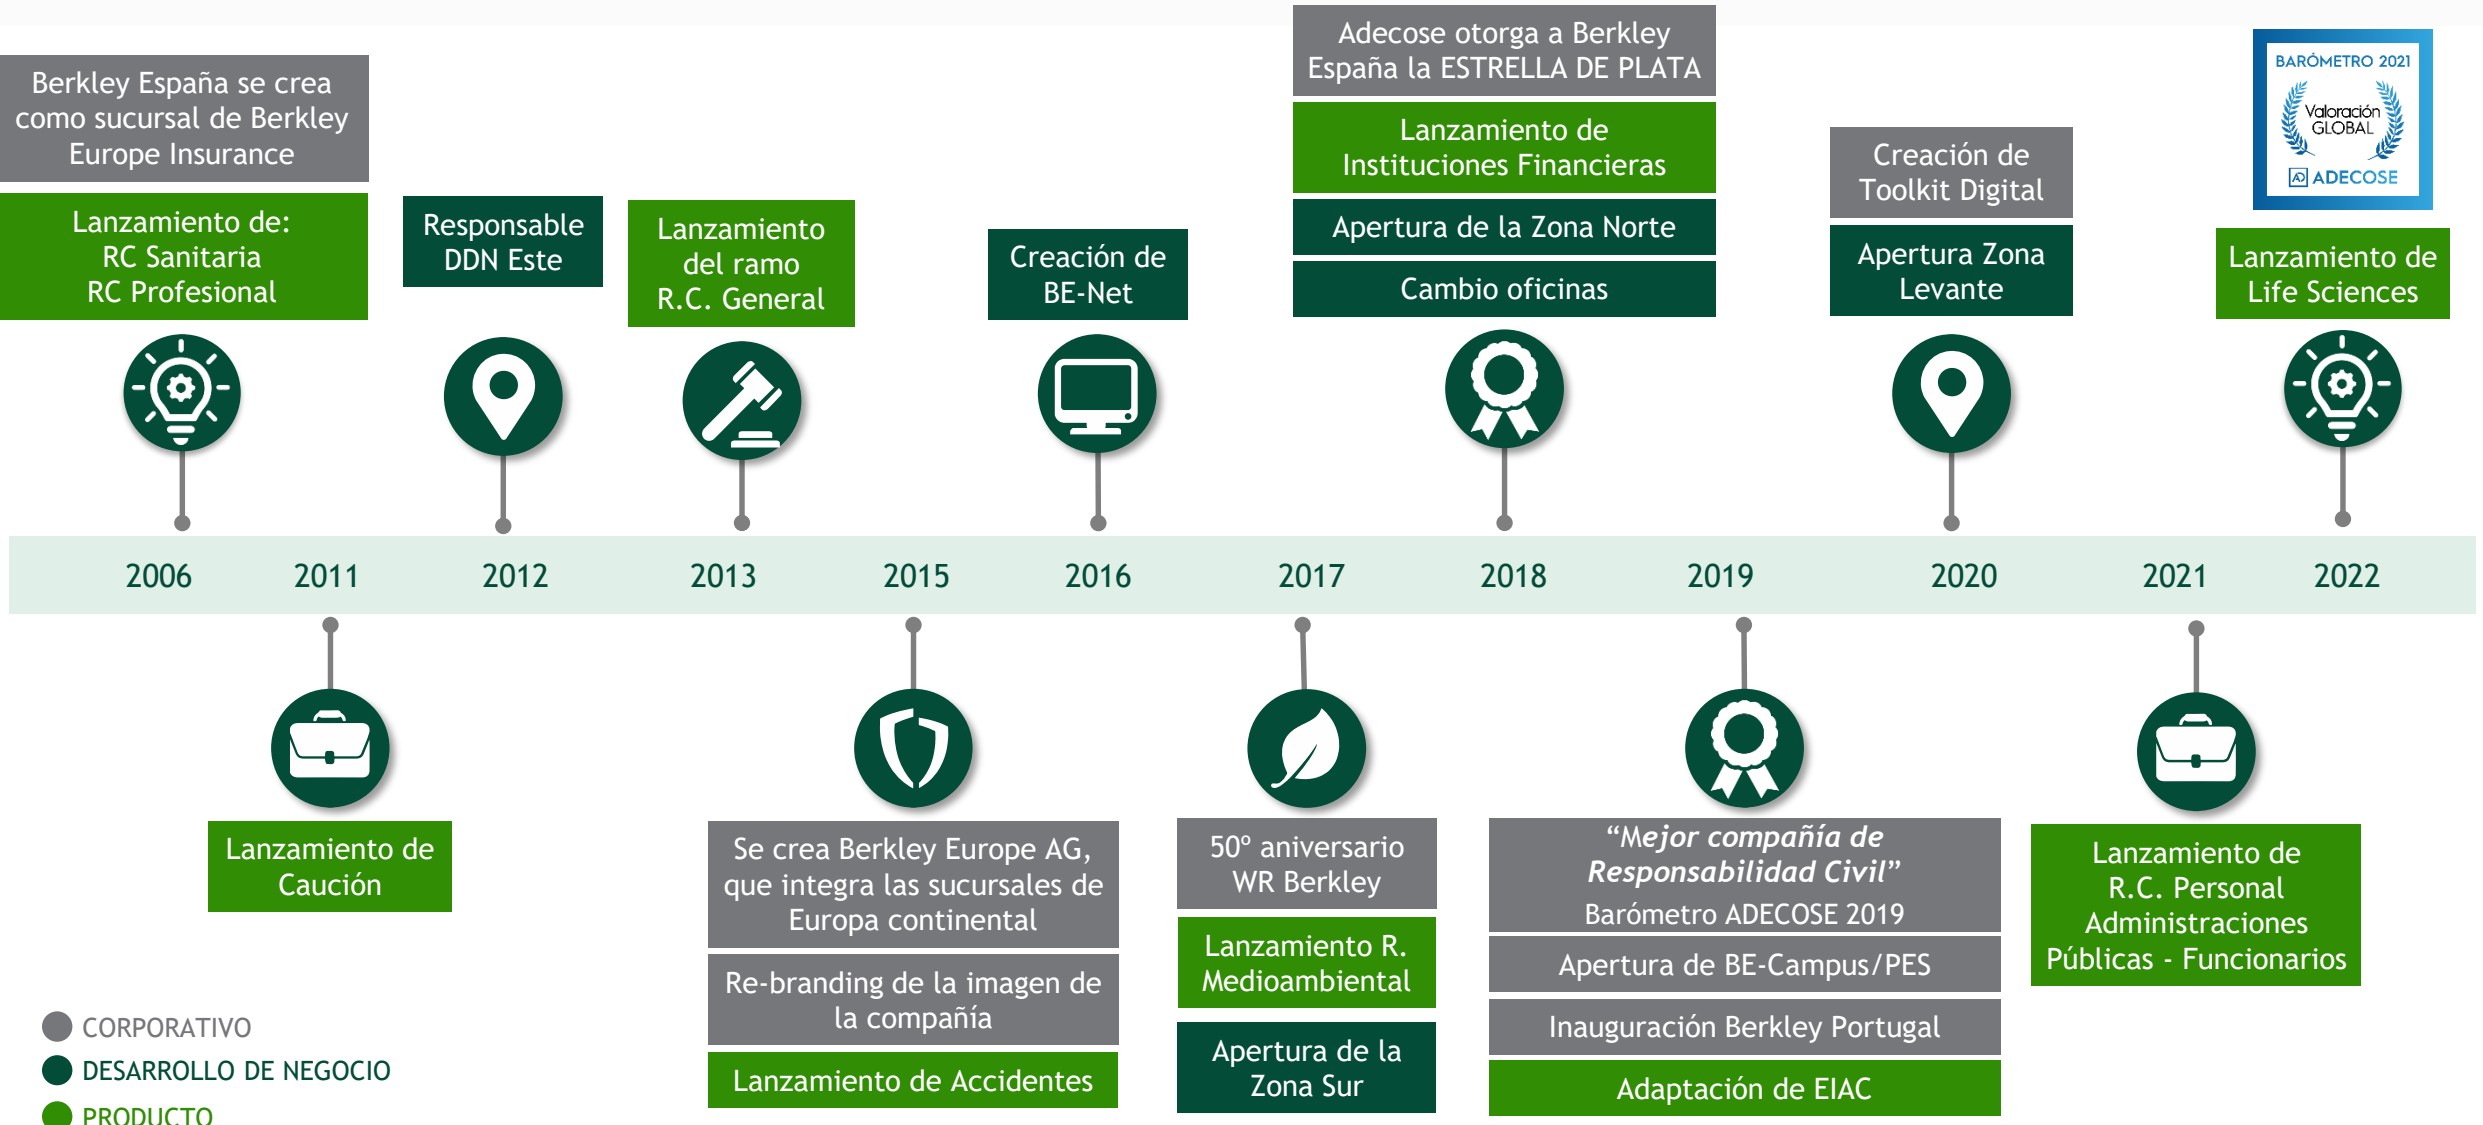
Berkley España se crea como sucursal de Berkley Europe Insurance

Lanzamiento de:
RC Sanitaria
RC Profesional

Responsable DDN Este

Lanzamiento del ramo R.C. General

Creación de BE-Net

Adecose otorga a Berkley España la ESTRELLA DE PLATA

Lanzamiento de Instituciones Financieras

Apertura de la Zona Norte

Cambio oficinas

Creación de Toolkit Digital

Apertura Zona Levante

BARÓMETRO 2021
Valoración GLOBAL
ADECOSE

Lanzamiento de Life Sciences

2006 2011 2012 2013 2015 2016 2017 2018 2019 2020 2021 2022

Lanzamiento de Caución

Se crea Berkley Europe AG, que integra las sucursales de Europa continental

Re-branding de la imagen de la compañía

Lanzamiento de Accidentes

50º aniversario WR Berkley

Lanzamiento R. Medioambiental

Apertura de la Zona Sur

*"Mejor compañía de Responsabilidad Civil"*
Barómetro ADECOSE 2019

Apertura de BE-Campus/PES

Inauguración Berkley Portugal

Adaptación de EIAC

Lanzamiento de R.C. Personal Administraciones Públicas - Funcionarios

CORPORATIVO
DESARROLLO DE NEGOCIO
PRODUCTO